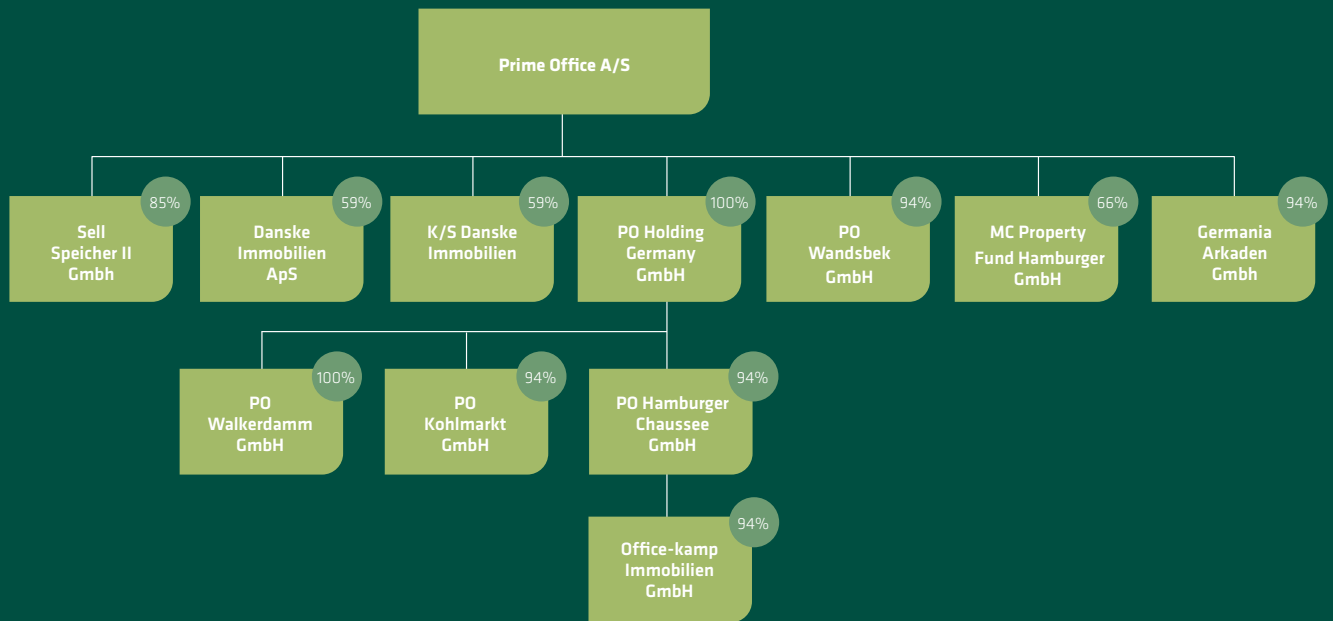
Prime Office A/S

85%
Sell Speicher II Gmbh

59%
Danske Immobilien ApS

59%
K/S Danske Immobilien

100%
PO Holding Germany GmbH

94%
PO Wandsbek GmbH

66%
MC Property Fund Hamburger GmbH

94%
Germania Arkaden Gmbh

100%
PO Walkerdamm GmbH

94%
PO Kohlmarkt GmbH

94%
PO Hamburger Chaussee GmbH

94%
Office-kamp Immobilien GmbH